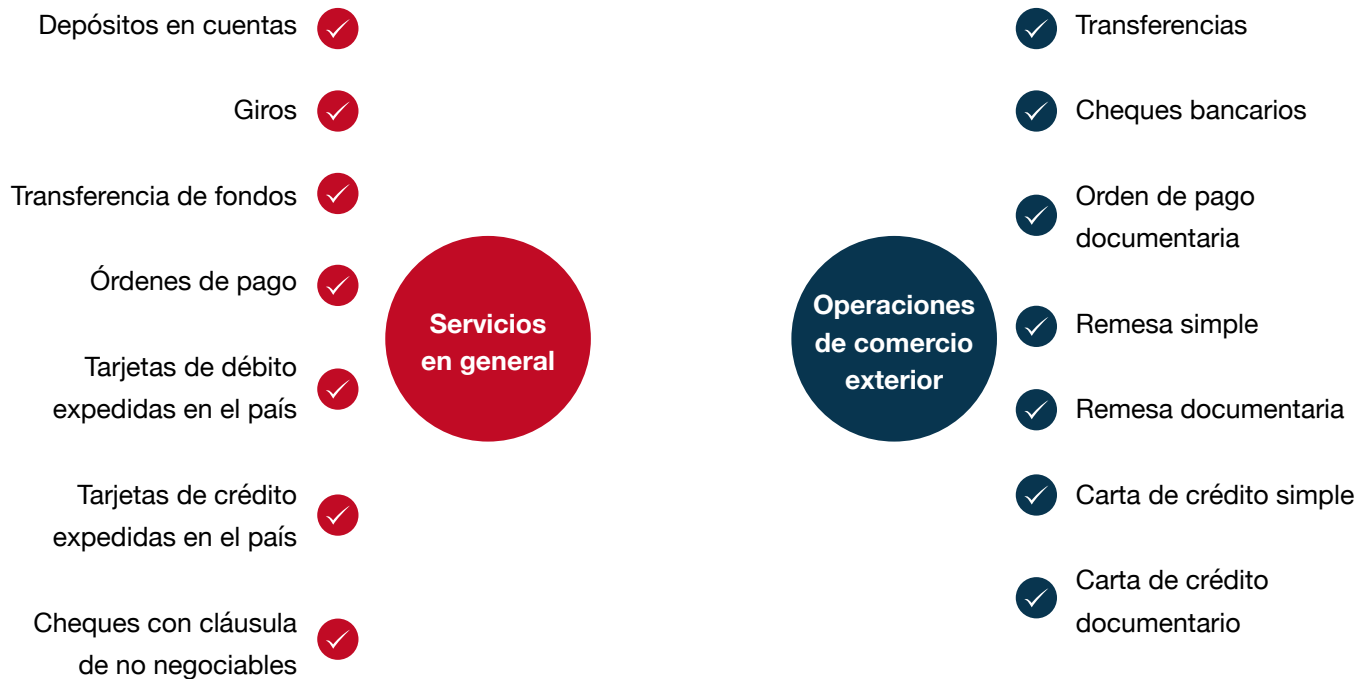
Depósitos en cuentas

Giros

Transferencia de fondos

Órdenes de pago

Tarjetas de débito expedidas en el país

Tarjetas de crédito expedidas en el país

Cheques con cláusula de no negociables

Servicios en general

Operaciones de comercio exterior

Transferencias

Cheques bancarios

Orden de pago documentaria

Remesa simple

Remesa documentaria

Carta de crédito simple

Carta de crédito documentario